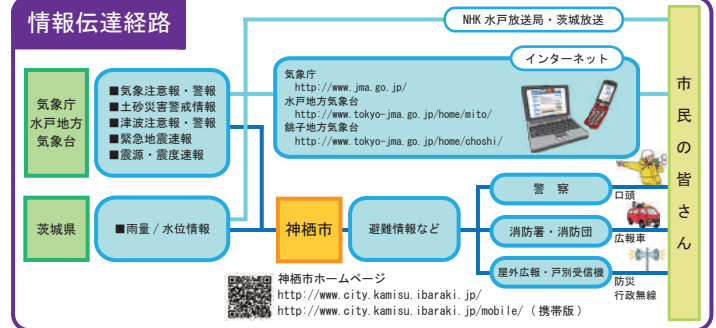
情報伝達経路

NHK 水戸放送局・茨城放送

インターネット

気象庁
水戸地方
気象台

■気象注意報・警報
■土砂災害警戒情報
■津波注意報・警報
■緊急地震速報
■震源・震度速報

気象庁
http://www.jma.go.jp/
水戸地方気象台
http://www.tokyo-jma.go.jp/home/mito/
銚子地方気象台
http://www.tokyo-jma.go.jp/home/choshi/

市民の皆さん

茨城県

■雨量 / 水位情報

神栖市

避難情報など

警察

口頭

消防署・消防団

広報車

屋外広報・戸別受信機

防災
行政無線

神栖市ホームページ
http://www.city.kamisu.ibaraki.jp/
http://www.city.kamisu.ibaraki.jp/mobile/（携帯版）